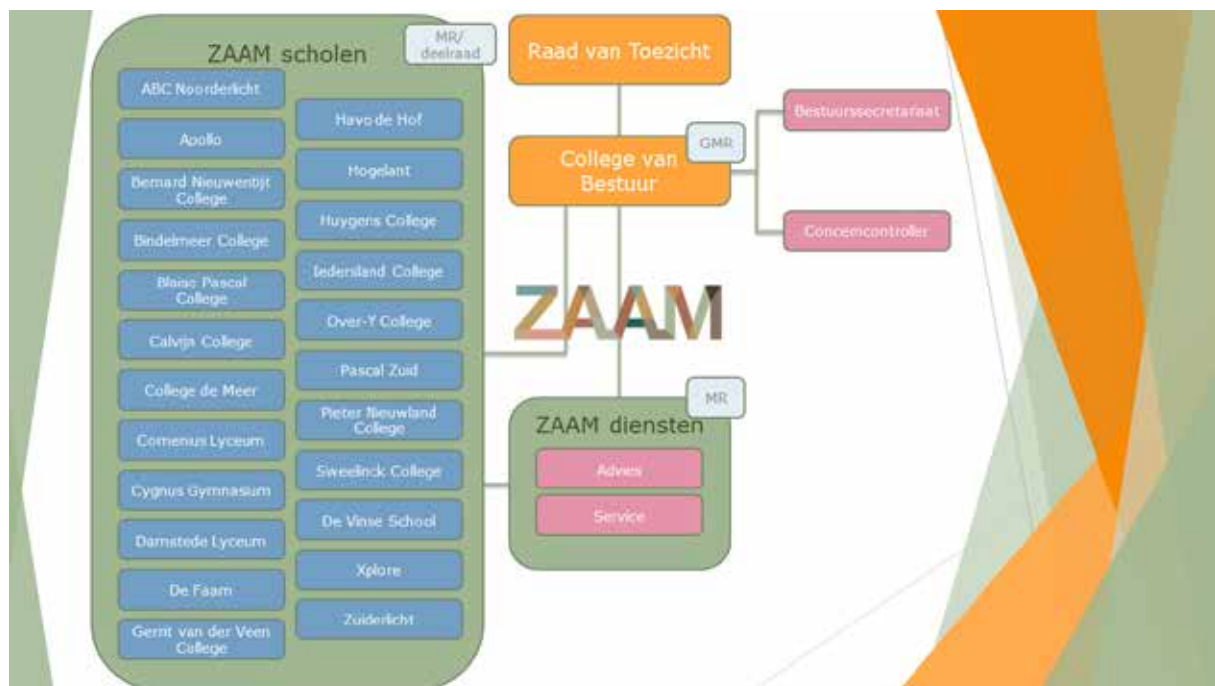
ZAAM scholen

MR/ deelraad

ABC Noorderlicht

Apollo

Bernard Nieuwentijt College

Bindelmeer College

Blaise Pascal College

Calvijn College

College de Meer

Comenius Lyceum

Cygnus Gymnasium

Damstede Lyceum

De Faam

Gerrit van der Veen College

Havo de Hof

Hogelant

Huygens College

Iedersland College

Over-Y College

Pascal Zuid

Pieter Nieuwland College

Sweelinck College

De Vinse School

Xplore

Zuiderlicht

Raad van Toezicht

GMR

College van Bestuur

Bestuurssecretariaat

Concerncontroller

ZAAM

MR

ZAAM diensten

Advies

Service